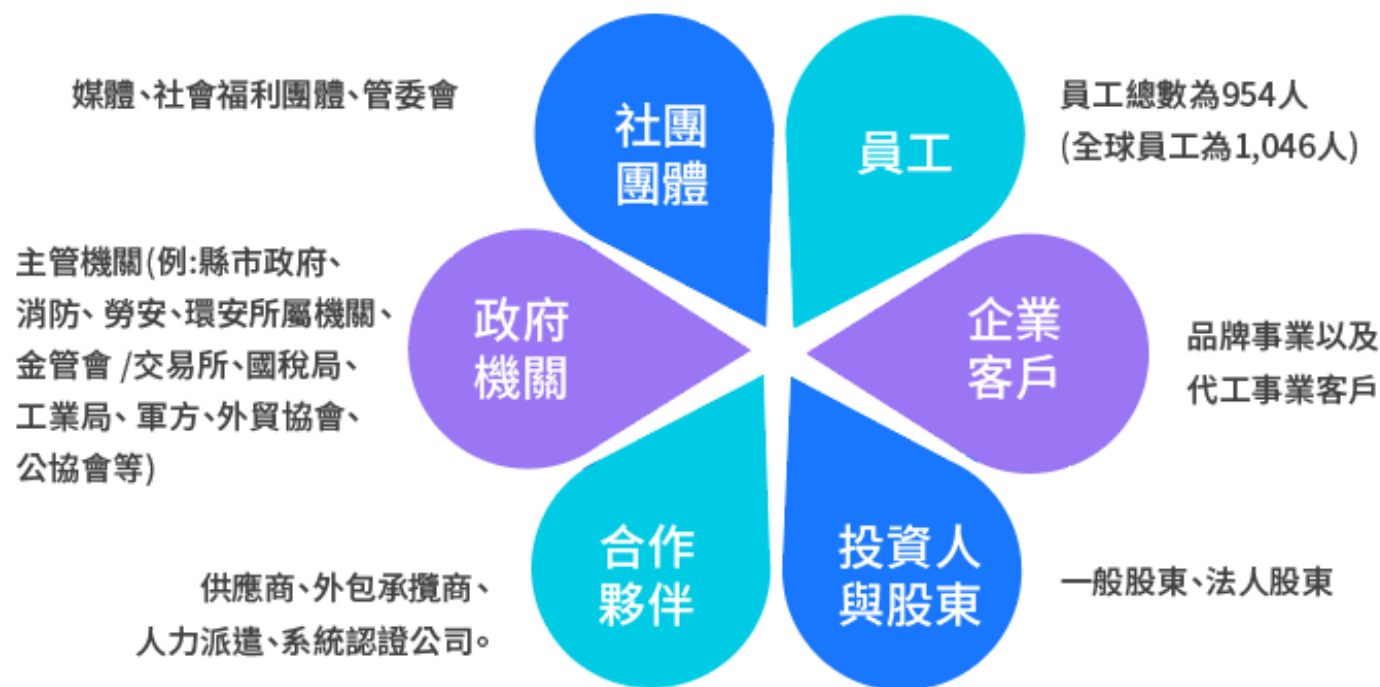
媒體、社會福利團體、管委會

社團團體

員工

員工總數為954人
(全球員工為1,046人)

主管機關(例:縣市政府、消防、勞安、環安所屬機關、金管會 /交易所、國稅局、工業局、軍方、外貿協會、公協會等)

政府機關

企業客戶

品牌事業以及代工事業客戶

合作夥伴

投資人與股東

供應商、外包承攬商、人力派遣、系統認證公司。

一般股東、法人股東